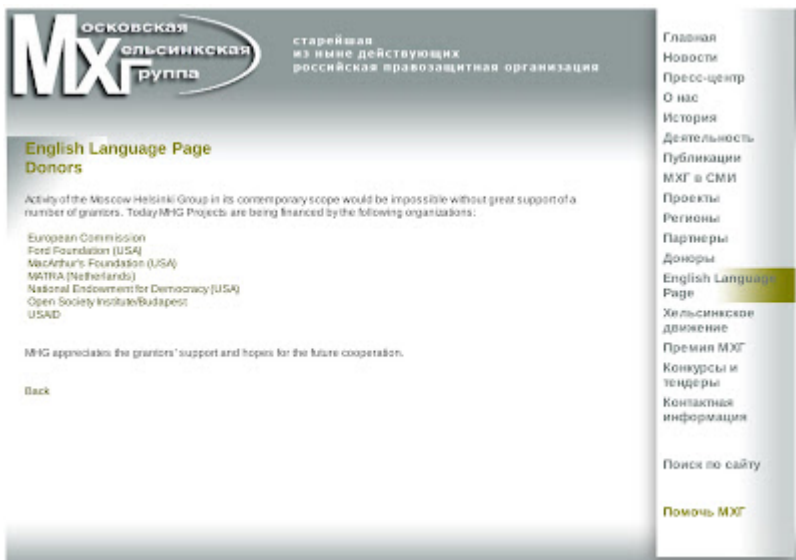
МХГ осковская ельсинкская руппа

старейшая
из ныне действующих
российская правозащитная организация

English Language Page
Donors

Activity of the Moscow Helsinki Group in its contemporary scope would be impossible without great support of a number of grantors. Today MHG Projects are being financed by the following organizations:

European Commission
Ford Foundation (USA)
MacArthur's Foundation (USA)
MATRA (Netherlands)
National Endowment for Democracy (USA)
Open Society Institute/Budapest
USAID

MHG appreciates the grantors' support and hopes for the future cooperation.

Back

Главная
Новости
Пресс-центр
О нас
История
Деятельность
Публикации
МХГ в СМИ
Проекты
Регионы
Партнеры
Доноры
English Language Page
Хельсинкское движение
Премия МХГ
Конкурсы и тендеры
Контактная информация

Поиск по сайту

Помочь МХГ